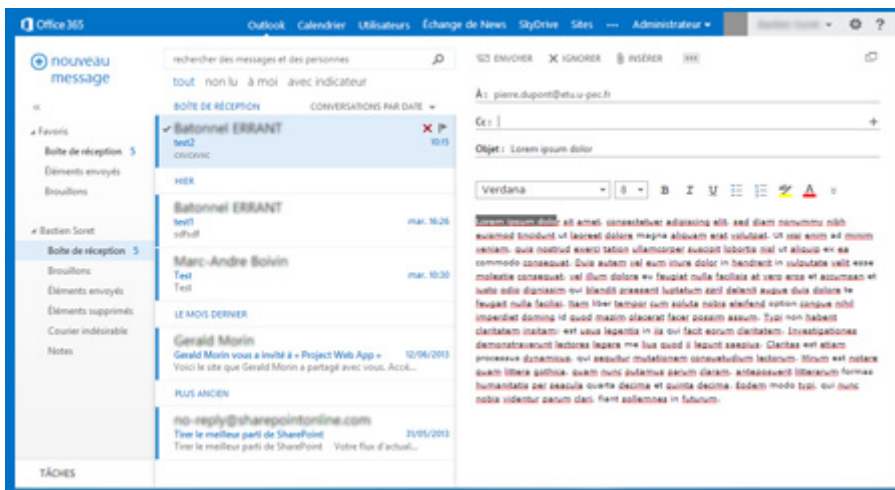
Office 365

Outlook Calendrier Utilisateurs Échange de News SkyDrive Sites ··· Administrateur ▾

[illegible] ▾ ⚙ ?

nouveau message

«

◢ Favoris

Boîte de réception 5

Éléments envoyés

Brouillons

◢ Bastien Soret

Boîte de réception 5

Brouillons

Éléments envoyés

Éléments supprimés

Courier indésirable

Notes

TÂCHES

rechercher des messages et des personnes

tout non lu à moi avec indicateur

BOÎTE DE RÉCEPTION CONVERSATIONS PAR DATE ▾

✓ Batonnel ERRANT
test2 10:15
cxvcxvxc

HIER

Batonnel ERRANT
test1 mar. 16:26
sdfsdf

Marc-Andre Boivin
Test mar. 10:30
Test

LE MOIS DERNIER

Gerald Morin
Gerald Morin vous a invité à « Project Web App » 12/06/2013
Voici le site que Gerald Morin a partagé avec vous. Accé...

PLUS ANCIEN

no-reply@sharepointonline.com
Tirer le meilleur parti de SharePoint 31/05/2013
Tirer le meilleur parti de SharePoint Votre flux d'actuali...

ENVOYER ✕ IGNORER INSÉRER ···

À : pierre.dupont@etu.u-pec.fr

Cc :

Objet : Lorem ipsum dolor

Verdana ▾ 8 ▾ B I U

Lorem ipsum dolor sit amet, consectetuer adipiscing elit, sed diam nonummy nibh euismod tincidunt ut laoreet dolore magna aliquam erat volutpat. Ut wisi enim ad minim veniam, quis nostrud exerci tation ullamcorper suscipit lobortis nisl ut aliquip ex ea commodo consequat. Duis autem vel eum iriure dolor in hendrerit in vulputate velit esse molestie consequat, vel illum dolore eu feugiat nulla facilisis at vero eros et accumsan et iusto odio dignissim qui blandit praesent luptatum zzril delenit augue duis dolore te feugait nulla facilisi. Nam liber tempor cum soluta nobis eleifend option congue nihil imperdiet doming id quod mazim placerat facer possim assum. Typi non habent claritatem insitam; est usus legentis in iis qui facit eorum claritatem. Investigationes demonstraverunt lectores legere me lius quod ii legunt saepius. Claritas est etiam processus dynamicus, qui sequitur mutationem consuetudium lectorum. Mirum est notare quam littera gothica, quam nunc putamus parum claram, anteposuerit litterarum formas humanitatis per seacula quarta decima et quinta decima. Eodem modo typi, qui nunc nobis videntur parum clari, fiant sollemnes in futurum.